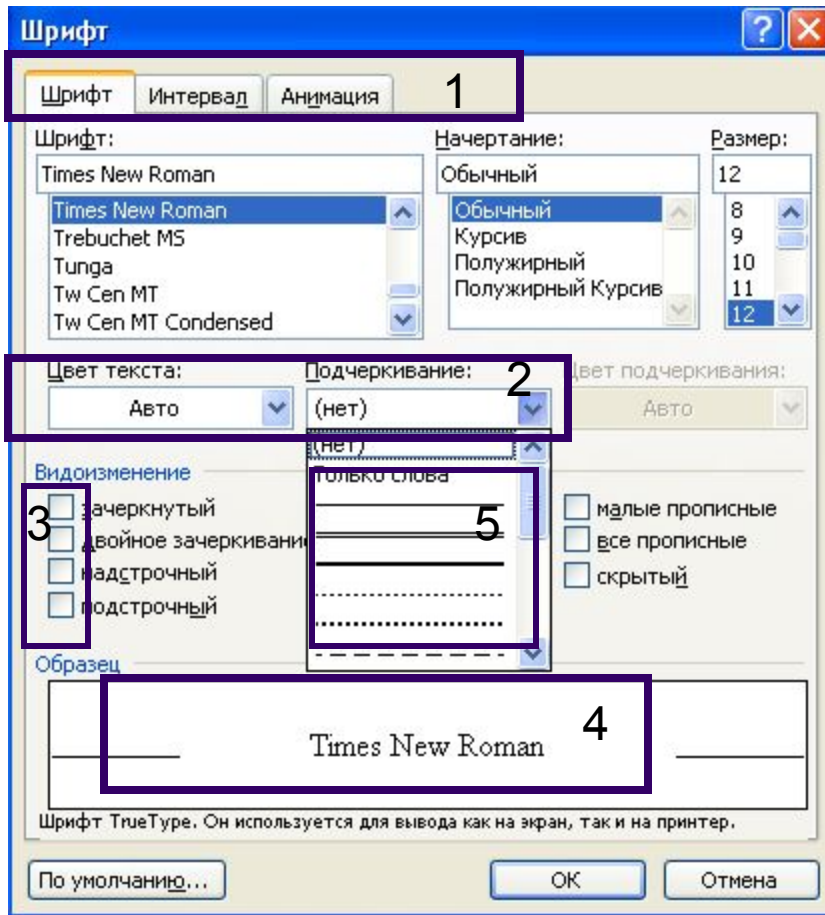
Шрифт

Шрифт | Интервал | Анимация

1

Шрифт:
Times New Roman
Times New Roman
Trebuchet MS
Tunga
Tw Cen MT
Tw Cen MT Condensed

Начертание:
Обычный
Обычный
Курсив
Полужирный
Полужирный Курсив

Размер:
12
8
9
10
11
12

Цвет текста:
Авто

Подчеркивание:
(нет)

2

Цвет подчеркивания:
Авто

(нет)
Только слова

Видоизменение

3

зачеркнутый
двойное зачеркивание
надстрочный
подстрочный

5

малые прописные
все прописные
скрытый

Образец

Times New Roman

4

Шрифт TrueType. Он используется для вывода как на экран, так и на принтер.

По умолчанию...
ОК
Отмена